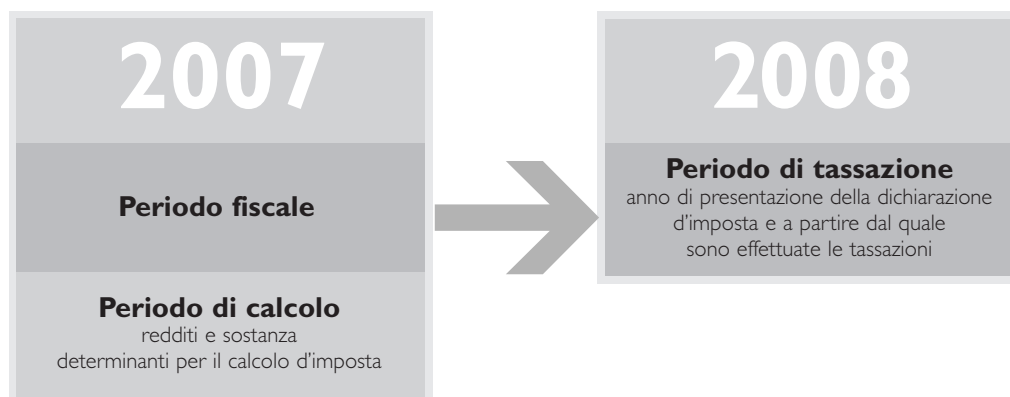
2007

Periodo fiscale

Periodo di calcolo
redditi e sostanza determinanti per il calcolo d'imposta

2008

Periodo di tassazione
anno di presentazione della dichiarazione d'imposta e a partire dal quale sono effettuate le tassazioni